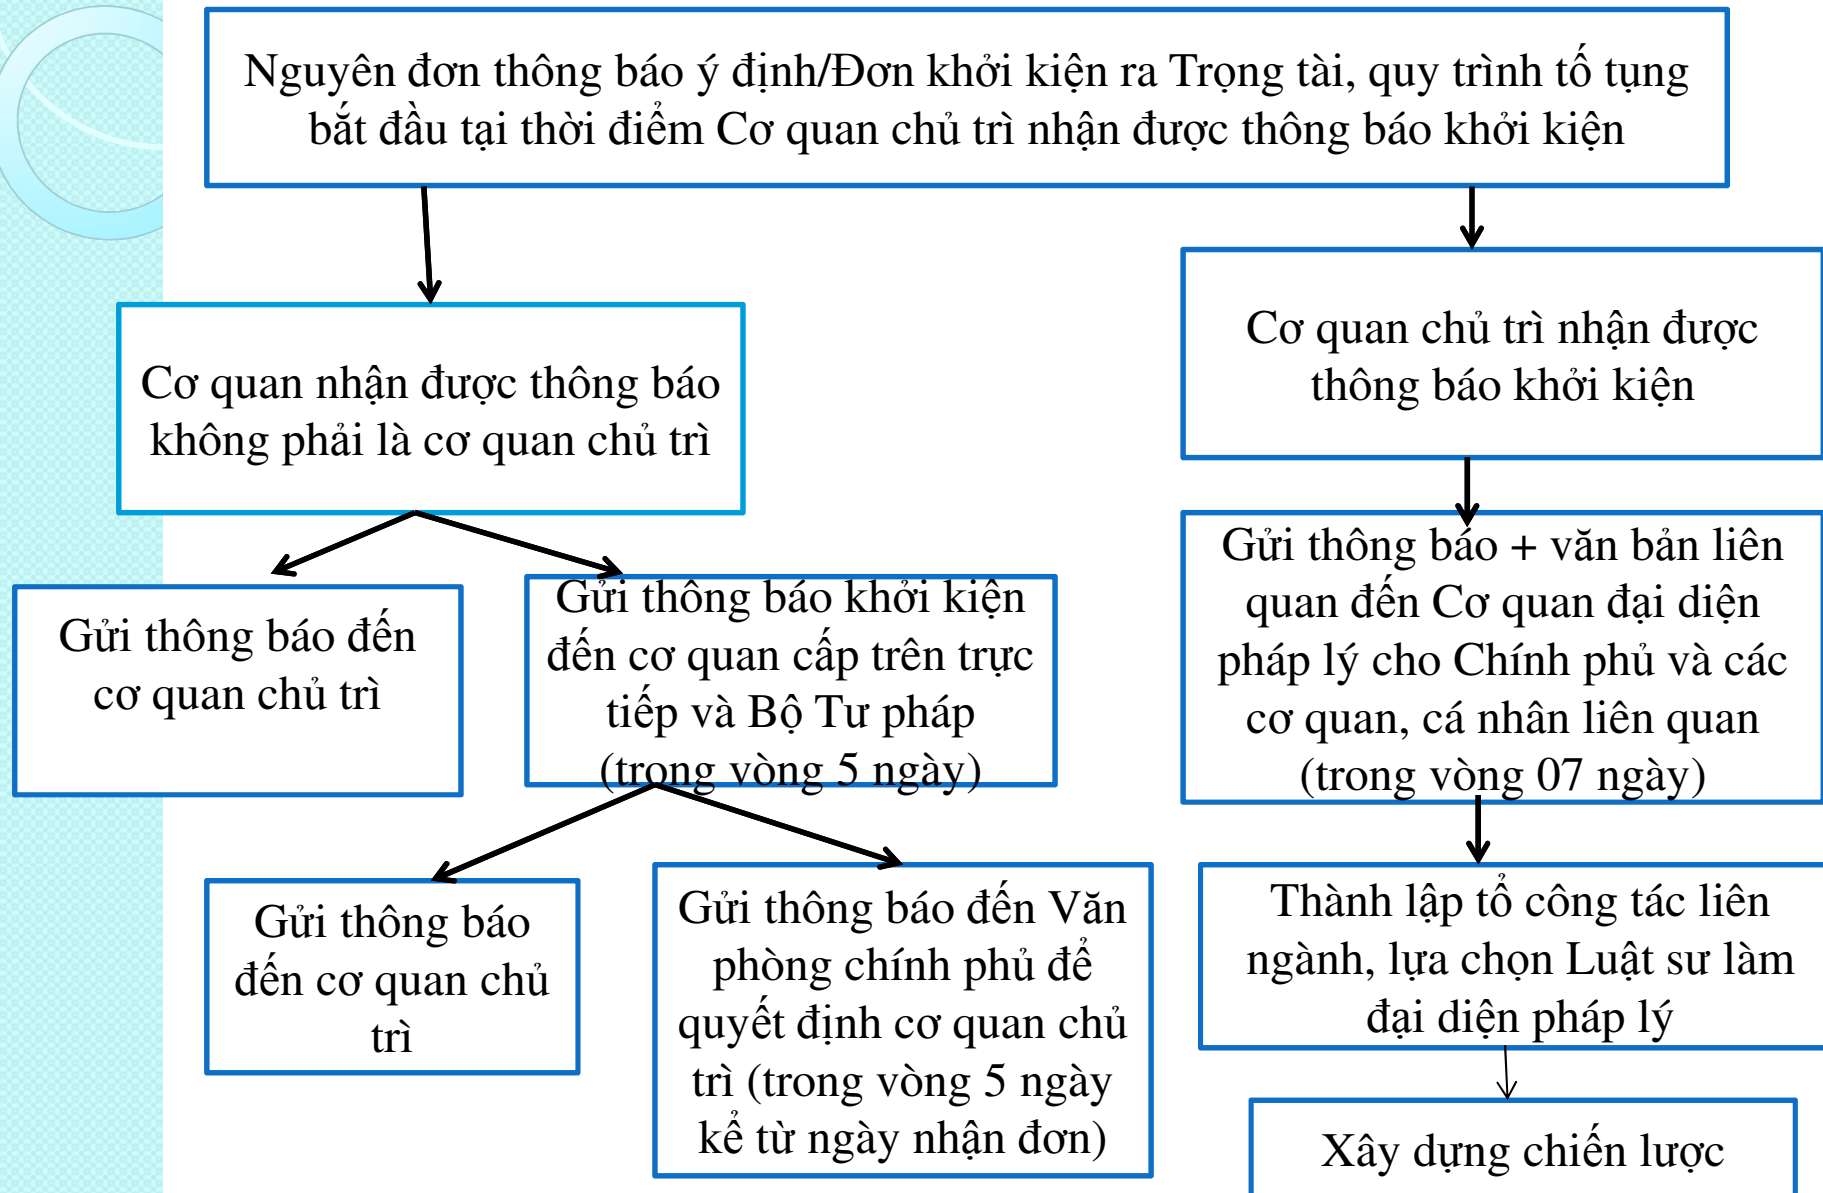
Nguyên đơn thông báo ý định/Đơn khởi kiện ra Trọng tài, quy trình tố tụng bắt đầu tại thời điểm Cơ quan chủ trì nhận được thông báo khởi kiện

Cơ quan nhận được thông báo không phải là cơ quan chủ trì

Cơ quan chủ trì nhận được thông báo khởi kiện

Gửi thông báo đến cơ quan chủ trì

Gửi thông báo khởi kiện đến cơ quan cấp trên trực tiếp và Bộ Tư pháp (trong vòng 5 ngày)

Gửi thông báo + văn bản liên quan đến Cơ quan đại diện pháp lý cho Chính phủ và các cơ quan, cá nhân liên quan (trong vòng 07 ngày)

Gửi thông báo đến cơ quan chủ trì

Gửi thông báo đến Văn phòng chính phủ để quyết định cơ quan chủ trì (trong vòng 5 ngày kể từ ngày nhận đơn)

Thành lập tổ công tác liên ngành, lựa chọn Luật sư làm đại diện pháp lý

Xây dựng chiến lược